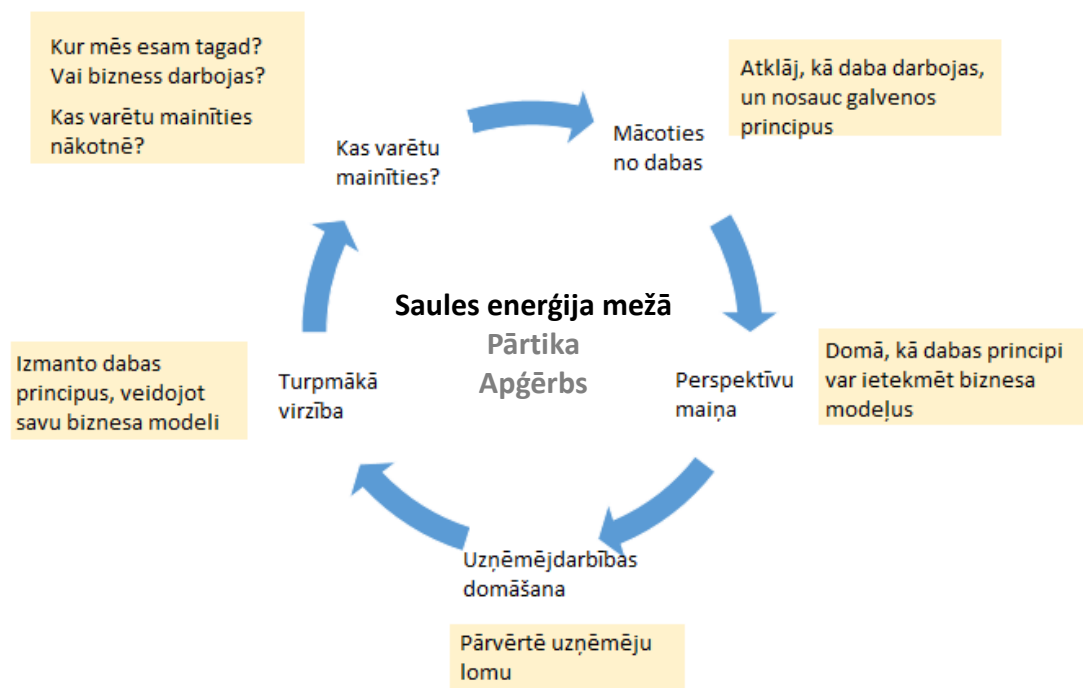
Kur mēs esam tagad?
Vai bizness darbojas?

Kas varētu mainīties nākotnē?

Kas varētu mainīties?

Mācoties no dabas

Atklāj, kā daba darbojas, un nosauc galvenos principus

Saules enerģija mežā
Pārtika
Apģērbs

Izmanto dabas principus, veidojot savu biznesa modeli

Turpmākā virzība

Perspektīvu maiņa

Domā, kā dabas principi var ietekmēt biznesa modeļus

Uzņēmējdarbības domāšana

Pārvērtē uzņēmēju lomu